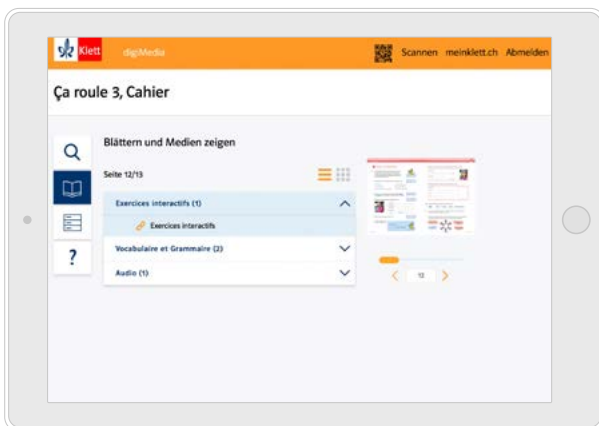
Klett digiMedia

Scannen meinklett.ch Abmelden

Ça roule 3, Cahier

Blättern und Medien zeigen

Seite 12/13

Exercices interactifs (1)

Exercices interactifs

Vocabulaire et Grammaire (2)

Audio (1)

?

12